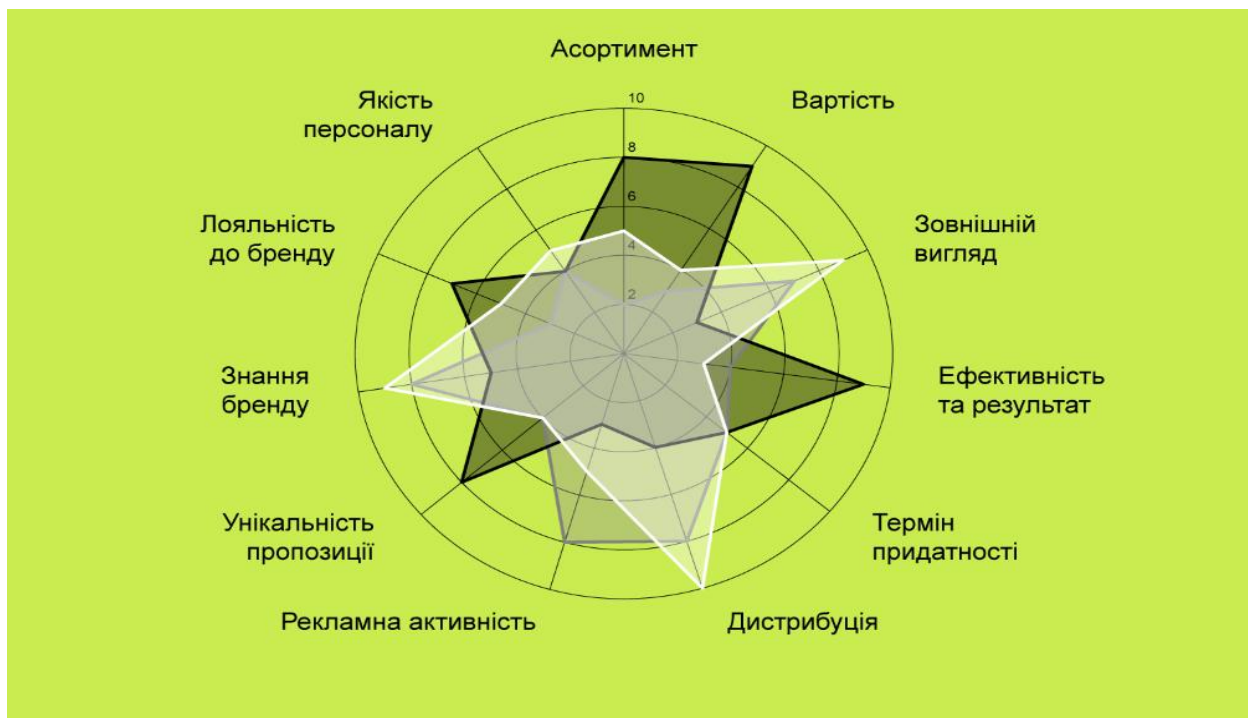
Асортимент

10

8

6

4

2

Вартість

Зовнішній вигляд

Ефективність та результат

Термін придатності

Дистрибуція

Рекламна активність

Унікальність пропозиції

Знання бренду

Лояльність до бренду

Якість персоналу